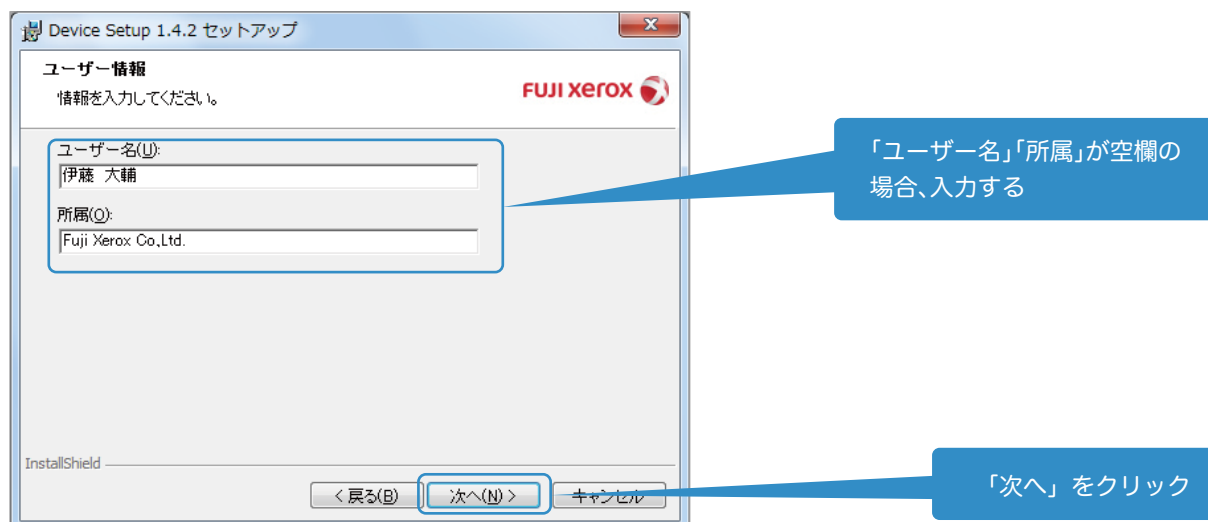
Device Setup 1.4.2 セットアップ

ユーザー情報

情報を入力してください。

FUJI XEROX

ユーザー名(U):

伊藤 大輔

所属(O):

Fuji Xerox Co.,Ltd.

「ユーザー名」「所属」が空欄の場合、入力する

InstallShield

< 戻る(B)

次へ(N) >

キャンセル

「次へ」をクリック